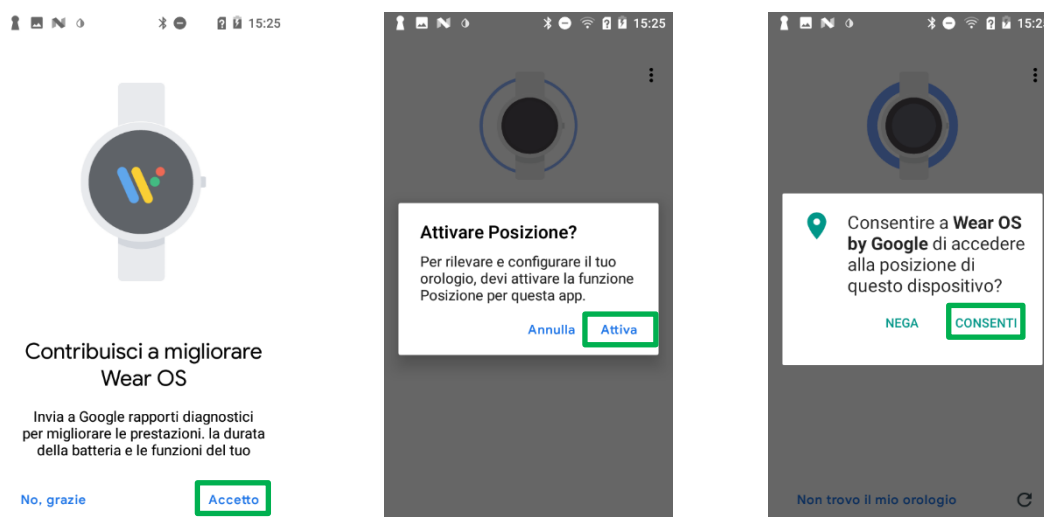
15:25

Contribuisci a migliorare Wear OS

Invia a Google rapporti diagnostici per migliorare le prestazioni. la durata della batteria e le funzioni del tuo

No, grazie

Accetto

15:25

Attivare Posizione?

Per rilevare e configurare il tuo orologio, devi attivare la funzione Posizione per questa app.

Annulla

Attiva

15:2

Consentire a **Wear OS by Google** di accedere alla posizione di questo dispositivo?

NEGA

CONSENTI

Non trovo il mio orologio